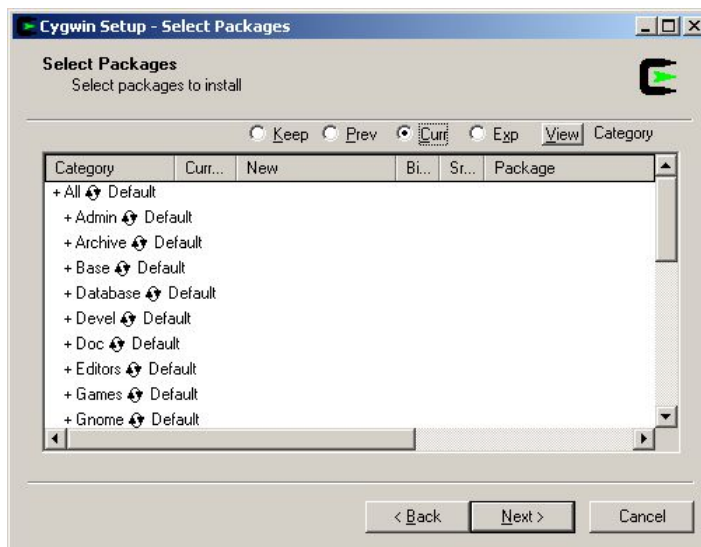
Cygwin Setup - Select Packages

Select Packages
Select packages to install

Keep Prev Curr Exp View Category

| Category | Curr... | New | Bi... | Sr... | Package |
|---|---|---|---|---|---|
| + All Default | | | | | |
| + Admin Default | | | | | |
| + Archive Default | | | | | |
| + Base Default | | | | | |
| + Database Default | | | | | |
| + Devel Default | | | | | |
| + Doc Default | | | | | |
| + Editors Default | | | | | |
| + Games Default | | | | | |
| + Gnome Default | | | | | |

< Back Next > Cancel